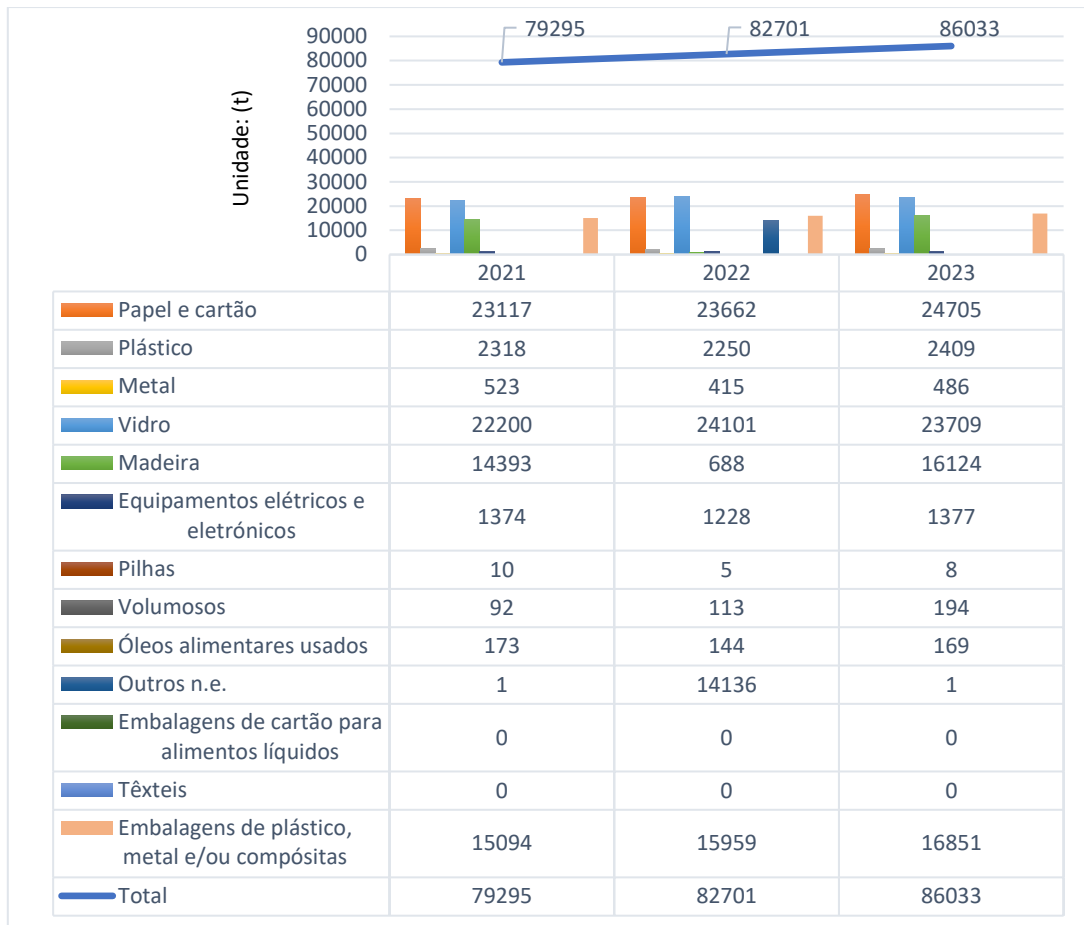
79295
82701
86033

90000
80000
70000
60000
50000
40000
30000
20000
10000
0

Unidade: (t)

| | 2021 | 2022 | 2023 |
|---|---|---|---|
| Papel e cartão | 23117 | 23662 | 24705 |
| Plástico | 2318 | 2250 | 2409 |
| Metal | 523 | 415 | 486 |
| Vidro | 22200 | 24101 | 23709 |
| Madeira | 14393 | 688 | 16124 |
| Equipamentos elétricos e eletrónicos | 1374 | 1228 | 1377 |
| Pilhas | 10 | 5 | 8 |
| Volumosos | 92 | 113 | 194 |
| Óleos alimentares usados | 173 | 144 | 169 |
| Outros n.e. | 1 | 14136 | 1 |
| Embalagens de cartão para alimentos líquidos | 0 | 0 | 0 |
| Têxteis | 0 | 0 | 0 |
| Embalagens de plástico, metal e/ou compósitas | 15094 | 15959 | 16851 |
| Total | 79295 | 82701 | 86033 |